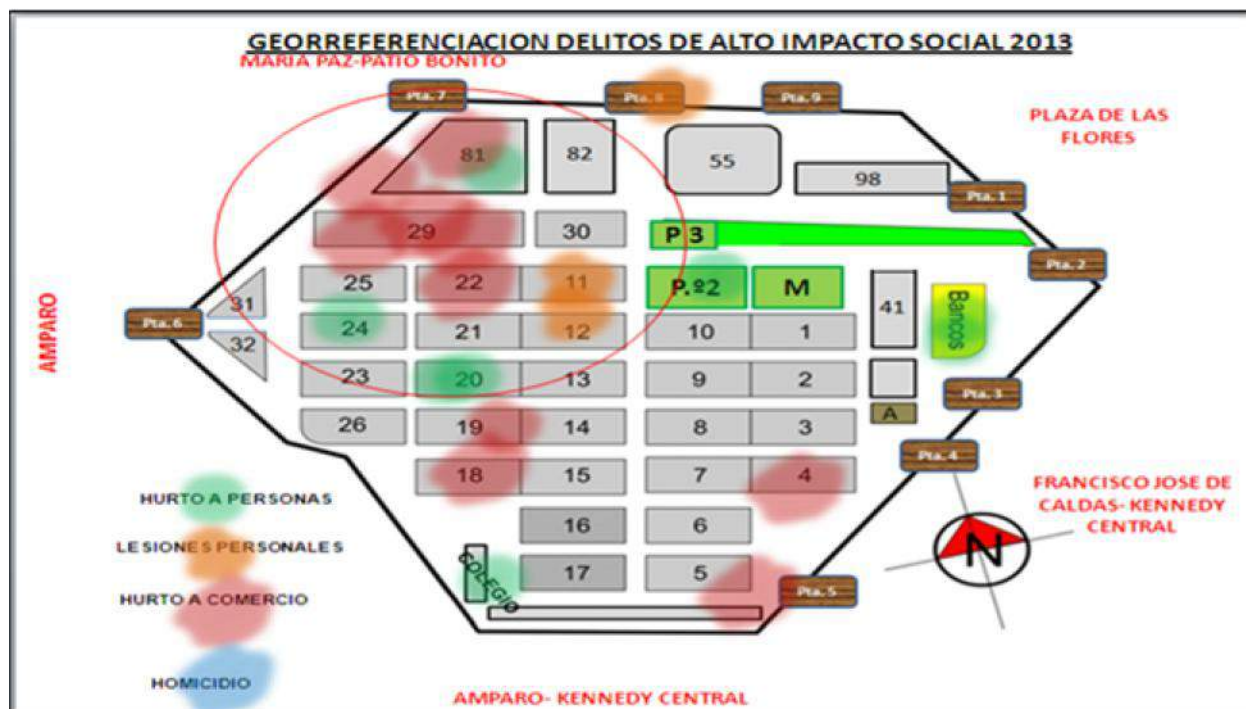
GEORREFERENCIACION DELITOS DE ALTO IMPACTO SOCIAL 2013

MARIA PAZ-PATIO BONITO

Pta. 7
Pta. 8
Pta. 9

PLAZA DE LAS FLORES

81
82
55
98
Pta. 1
29
30
P 3
Pta. 2
25
22
11
P. º2
M
41
Bancos
31
Pta. 6
24
21
12
10
1
32
23
20
13
9
2
Pta. 3
A
26
19
14
8
3
Pta. 4
18
15
7
4
16
6
COLEGIO
17
5
Pta. 5

AMPARO

HURTO A PERSONAS

LESIONES PERSONALES

HURTO A COMERCIO

HOMICIDIO

FRANCISCO JOSE DE CALDAS- KENNEDY CENTRAL

N

AMPARO- KENNEDY CENTRAL